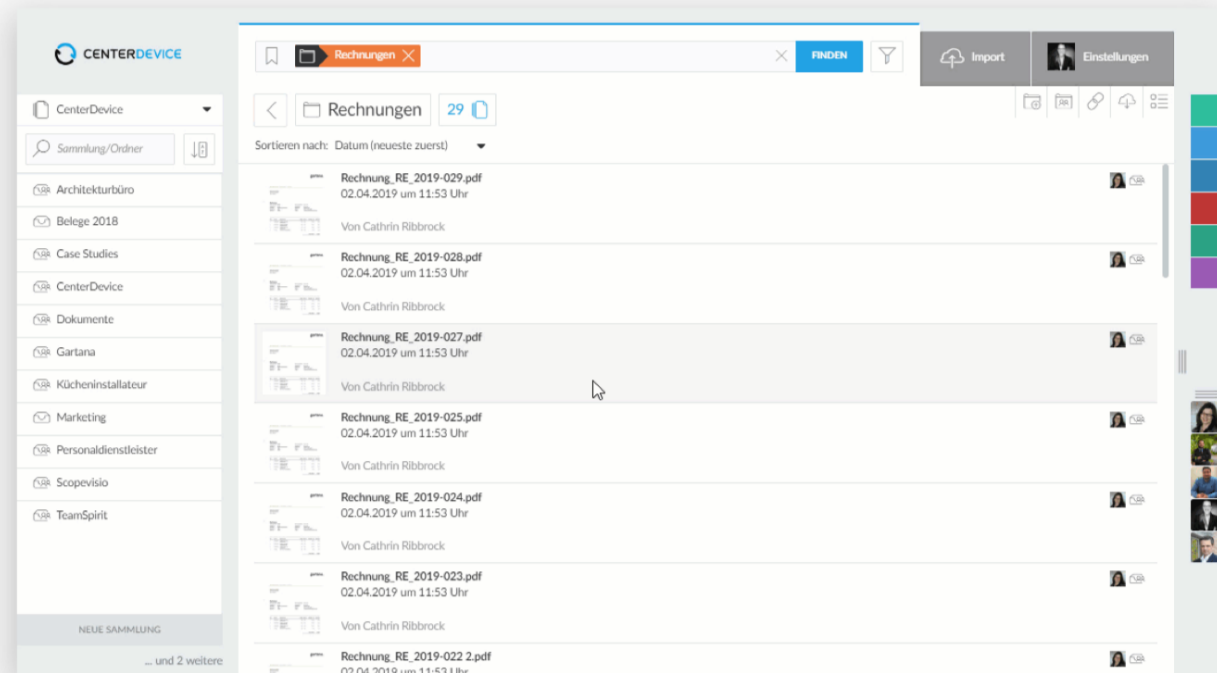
CENTERDEVICE

Rechnungen

FINDEN

Import

Einstellungen

CenterDevice

Sammlung/Ordner

Architekturbüro
Belege 2018
Case Studies
CenterDevice
Dokumente
Gartana
Kücheninstallateur
Marketing
Personaldienstleister
Scopevisio
TeamSpirit

NEUE SAMMLUNG

... und 2 weitere

Rechnungen

29

Sortieren nach: Datum (neueste zuerst)

Rechnung_RE_2019-029.pdf
02.04.2019 um 11:53 Uhr
Von Cathrin Ribbrock

Rechnung_RE_2019-028.pdf
02.04.2019 um 11:53 Uhr
Von Cathrin Ribbrock

Rechnung_RE_2019-027.pdf
02.04.2019 um 11:53 Uhr
Von Cathrin Ribbrock

Rechnung_RE_2019-025.pdf
02.04.2019 um 11:53 Uhr
Von Cathrin Ribbrock

Rechnung_RE_2019-024.pdf
02.04.2019 um 11:53 Uhr
Von Cathrin Ribbrock

Rechnung_RE_2019-023.pdf
02.04.2019 um 11:53 Uhr
Von Cathrin Ribbrock

Rechnung_RE_2019-022 2.pdf
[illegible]